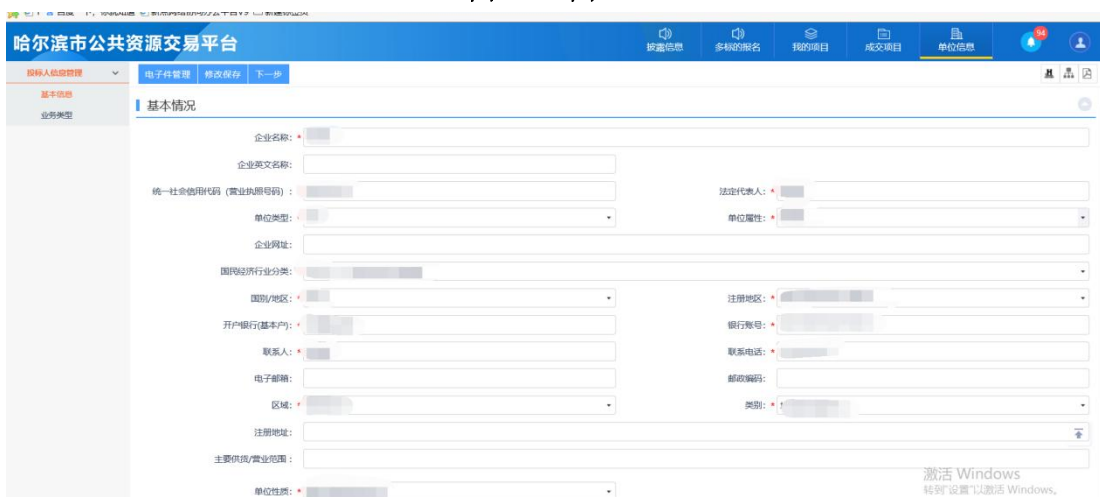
哈尔滨市公共资源交易平台

披露信息 多标的报名 我的项目 成交项目 单位信息

94

投标人信息管理

基本信息
业务类型

电子件管理 修改保存 下一步

基本情况

企业名称: *
企业英文名称:
统一社会信用代码（营业执照号码）: *
法定代表人: *
单位类型: *
单位属性: *
企业网址:
国民经济行业分类: *
国别/地区: *
注册地区: *
开户银行(基本户): *
银行账号: *
联系人: *
联系电话: *
电子邮箱:
邮政编码:
区域: *
类别: *
注册地址:
主要供货/营业范围:
单位性质: *

激活 Windows
转到"设置"以激活 Windows。